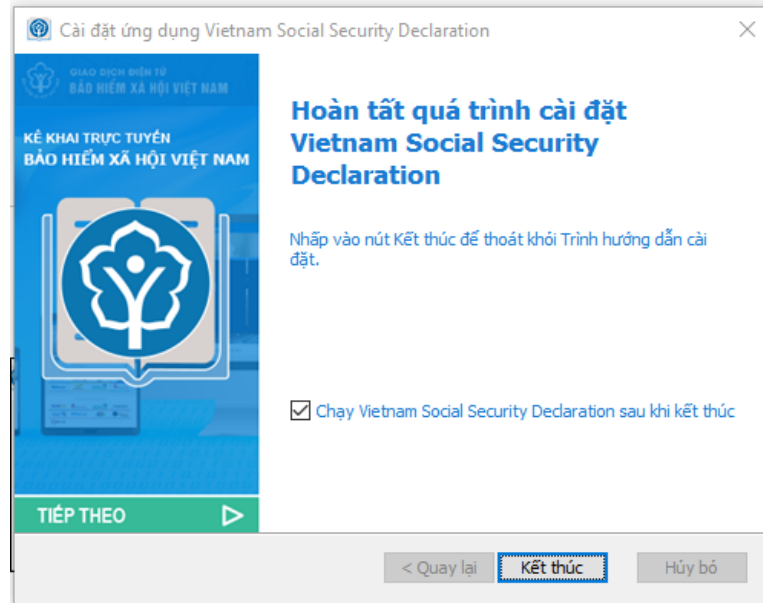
Cài đặt ứng dụng Vietnam Social Security Declaration

GIAO DỊCH ĐIỆN TỬ
BẢO HIỂM XÃ HỘI VIỆT NAM

KÊ KHAI TRỰC TUYẾN
BẢO HIỂM XÃ HỘI VIỆT NAM

TIẾP THEO

Hoàn tất quá trình cài đặt Vietnam Social Security Declaration

Nhấp vào nút Kết thúc để thoát khỏi Trình hướng dẫn cài đặt.

Chạy Vietnam Social Security Declaration sau khi kết thúc

< Quay lại | Kết thúc | Hủy bỏ